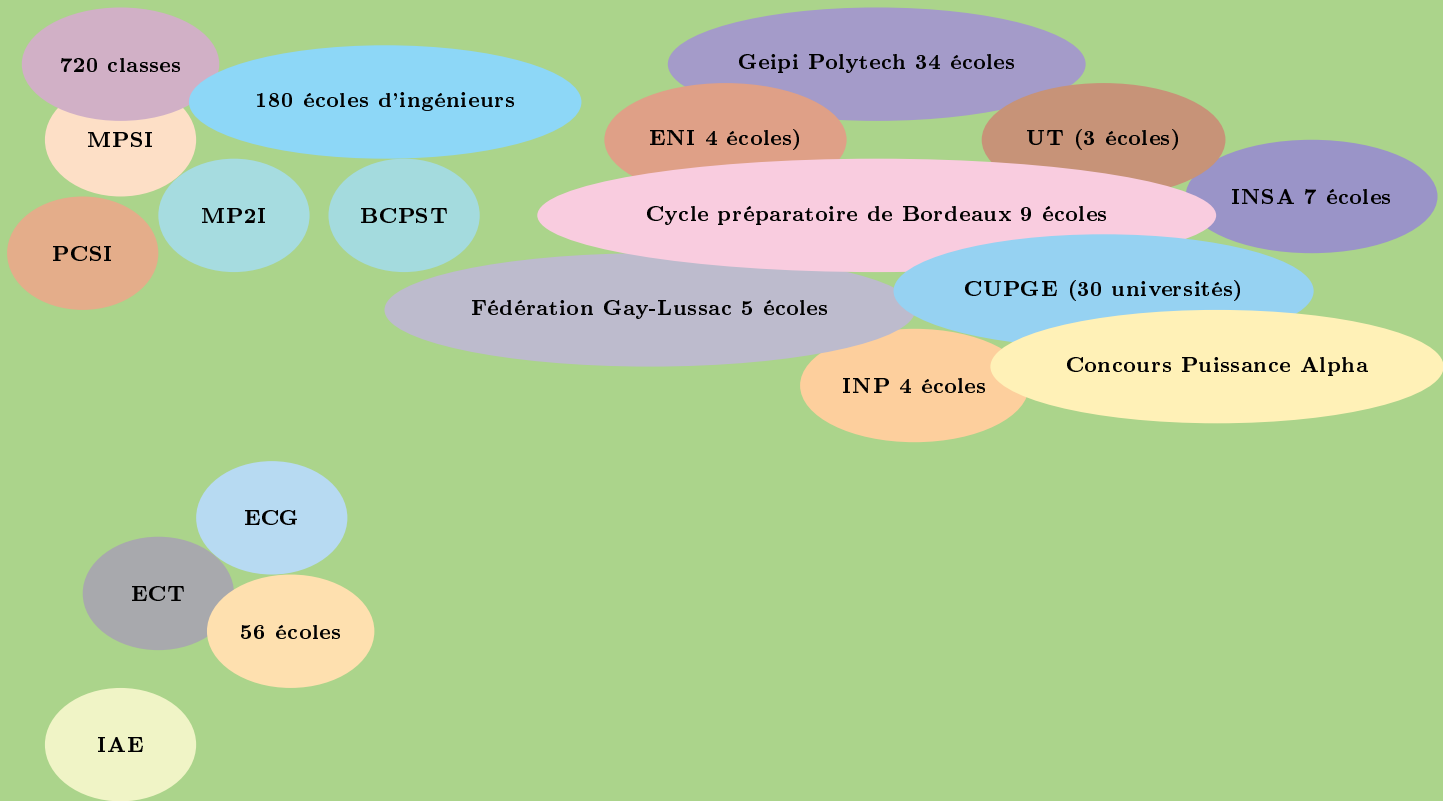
720 classes

180 écoles d'ingénieurs

MPSI

MP2I

BCPST

PCSI

Geipi Polytech 34 écoles

ENI 4 écoles)

UT (3 écoles)

INSA 7 écoles

Cycle préparatoire de Bordeaux 9 écoles

Fédération Gay-Lussac 5 écoles

CUPGE (30 universités)

INP 4 écoles

Concours Puissance Alpha

ECG

ECT

56 écoles

IAE